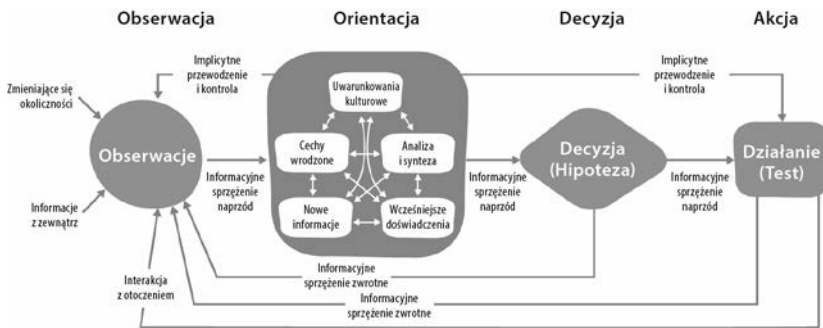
Obserwacja

Orientacja

Decyzja

Akcja

Implicytne przewodzenie i kontrola

Implicytne przewodzenie i kontrola

Zmieniające się okoliczności

Uwarunkowania kulturowe

Cechy wrodzone

Analiza i synteza

Obserwacje

Nowe informacje

Wcześniejsze doświadczenia

Decyzja (Hipoteza)

Działanie (Test)

Informacje z zewnątrz

Informacyjne sprzężenie naprzód

Informacyjne sprzężenie naprzód

Informacyjne sprzężenie naprzód

Interakcja z otoczeniem

Informacyjne sprzężenie zwrotne

Informacyjne sprzężenie zwrotne